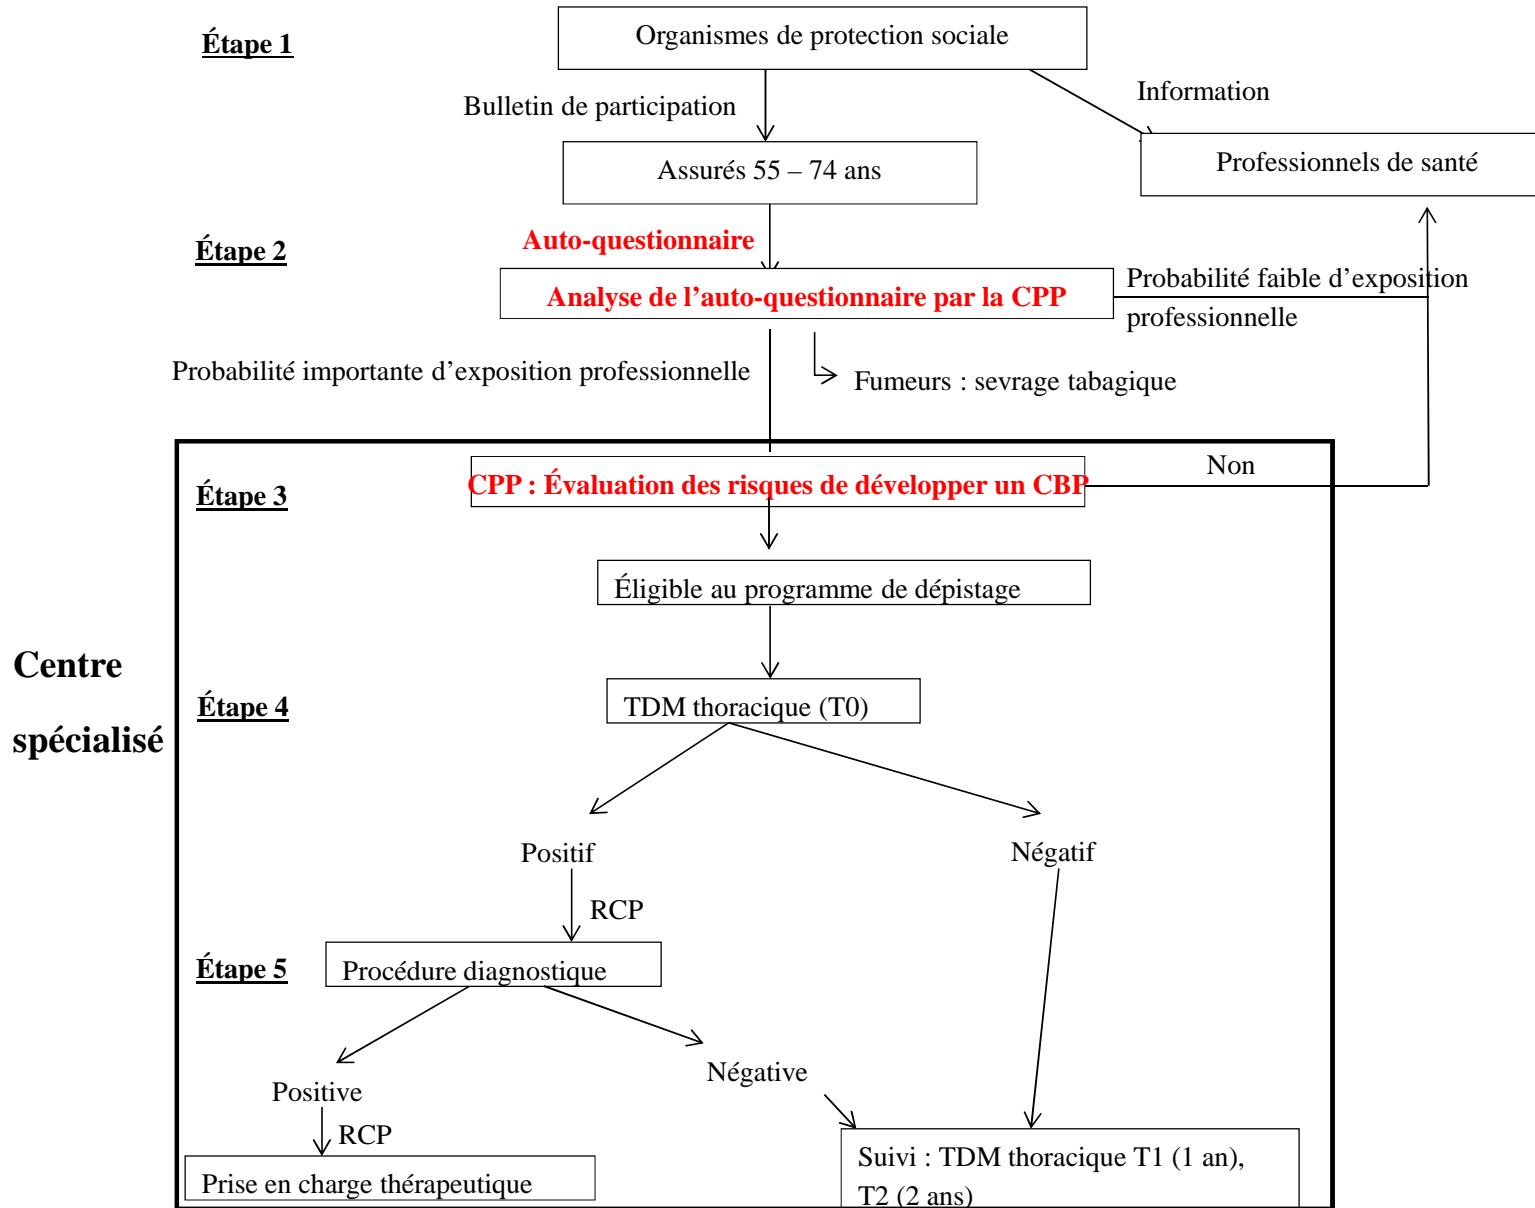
Étape 1

Organismes de protection sociale

Bulletin de participation

Information

Assurés 55 – 74 ans

Professionnels de santé

Étape 2

Auto-questionnaire

Analyse de l’auto-questionnaire par la CPP

Probabilité faible d’exposition professionnelle

Probabilité importante d’exposition professionnelle

Fumeurs : sevrage tabagique

Étape 3

CPP : Évaluation des risques de développer un CBP

Non

Éligible au programme de dépistage

Centre spécialisé

Étape 4

TDM thoracique (T0)

Positif

Négatif

RCP

Étape 5

Procédure diagnostique

Positive

Négative

RCP

Prise en charge thérapeutique

Suivi : TDM thoracique T1 (1 an), T2 (2 ans)